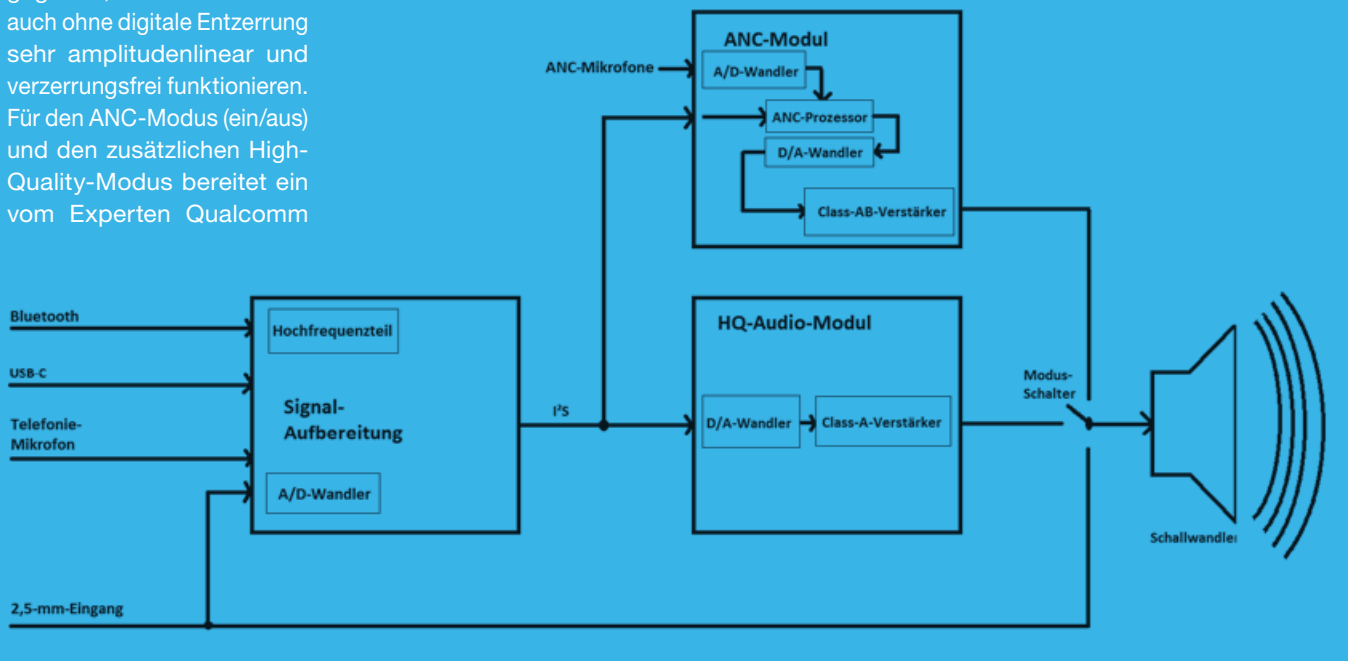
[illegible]
auch ohne digitale Entzerrung sehr amplitudenlinear und verzerrungsfrei funktionieren. Für den ANC-Modus (ein/aus) und den zusätzlichen High-Quality-Modus bereitet ein vom Experten Qualcomm

ANC-Modul
ANC-Mikrofone
A/D-Wandler
ANC-Prozessor
D/A-Wandler
Class-AB-Verstärker

Bluetooth
USB-C
Telefonie-Mikrofon
Hochfrequenzteil
Signal-Aufbereitung
A/D-Wandler
$I^2S$

HQ-Audio-Modul
D/A-Wandler
Class-A-Verstärker

Modus-Schalter
Schallwandler

2,5-mm-Eingang